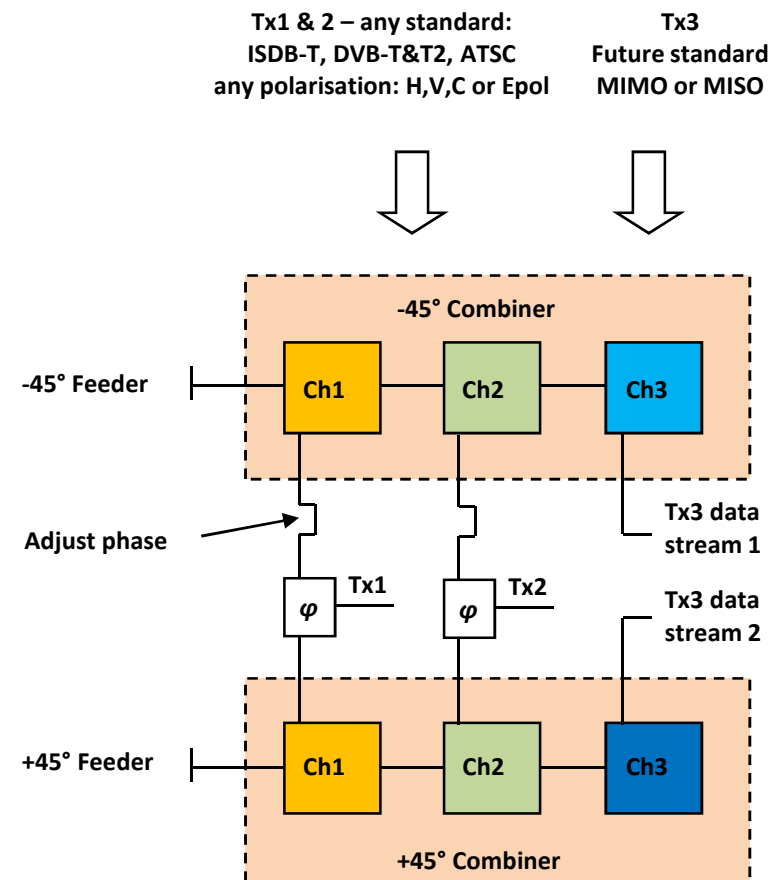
Tx1 & 2 – any standard:
ISDB-T, DVB-T&T2, ATSC
any polarisation: H,V,C or Epol

Tx3
Future standard
MIMO or MISO

-45° Combiner

-45° Feeder

Ch1

Ch2

Ch3

Tx3 data stream 1

Adjust phase

$\varphi$

Tx1

$\varphi$

Tx2

Tx3 data stream 2

+45° Feeder

Ch1

Ch2

Ch3

+45° Combiner